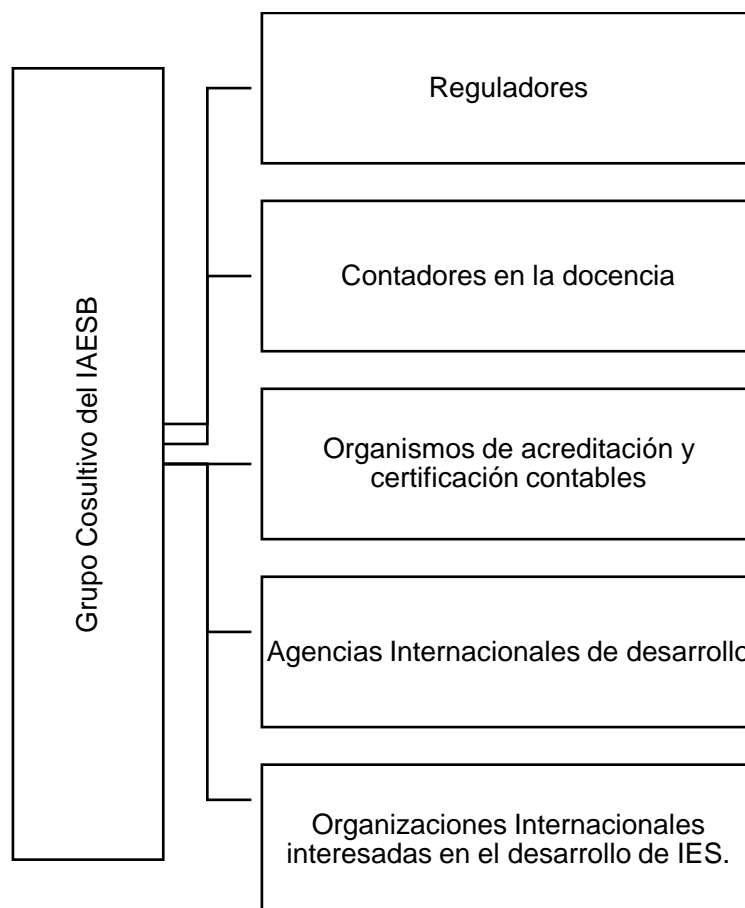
Grupo Cosultivo del IAESB

Reguladores

Contadores en la docencia

Organismos de acreditación y certificación contables

Agencias Internacionales de desarrollo

Organizaciones Internacionales interesadas en el desarrollo de IES.